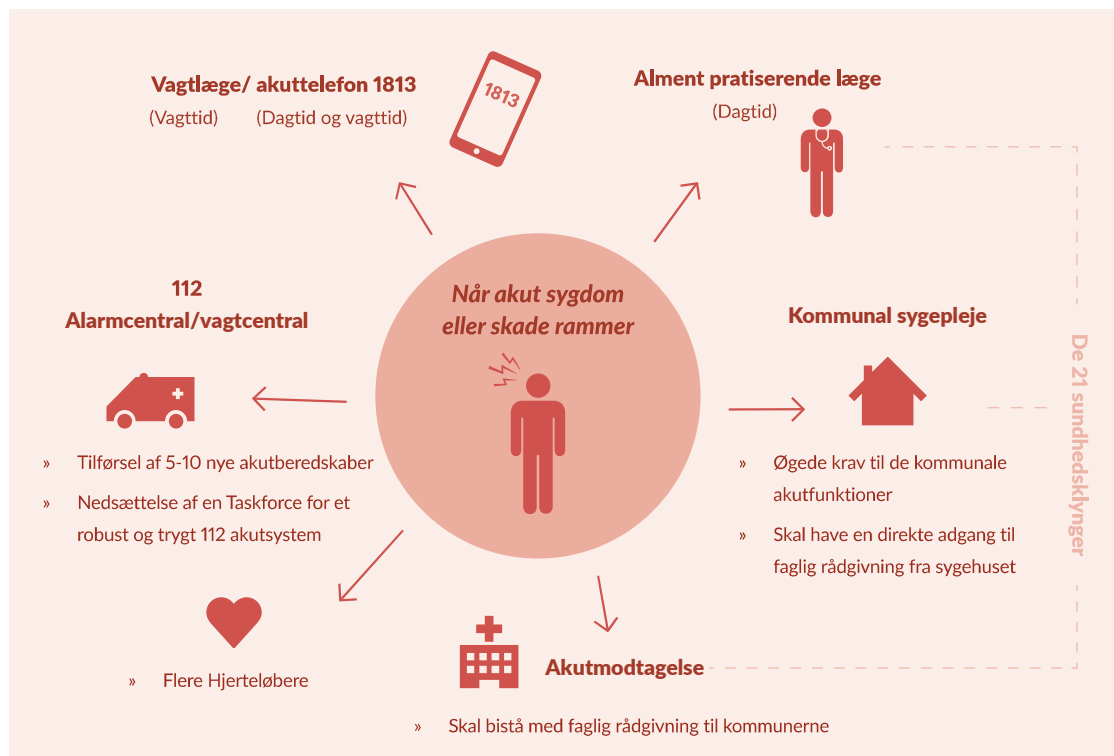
Vagtlæge/ akuttelefon 1813

(Vagttid) (Dagtid og vagttid)

1813

Alment pratiserende læge

(Dagtid)

112
Alarmcentral/vagtcentral

Når akut sygdom eller skade rammer

Kommunal sygepleje

De 21 sundhedsklynger

» Tilførsel af 5-10 nye akutberedskaber

» Nedsættelse af en Taskforce for et robust og trygt 112 akutsystem

» Øgede krav til de kommunale akutfunktioner

» Skal have en direkte adgang til faglig rådgivning fra sygehuset

» Flere Hjerteløbere

Akutmodtagelse

» Skal bistå med faglig rådgivning til kommunerne